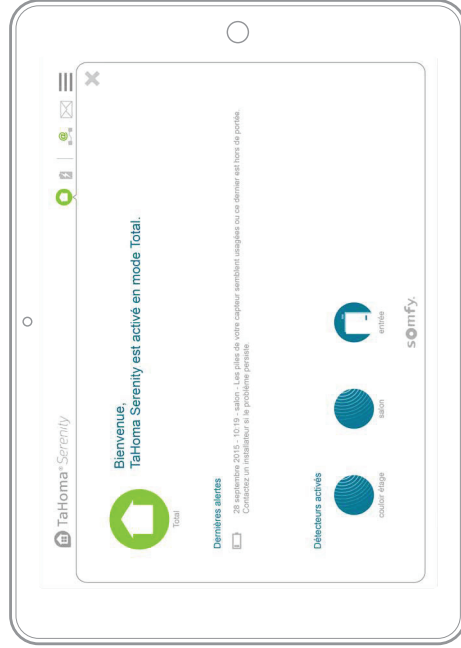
TaHoma® Serenity

Bienvenue,
TaHoma Serenity est activé en mode Total.

Total

Dernières alertes

28 septembre 2015 - 10:19 - salon - Les piles de votre capteur semblent usagées ou ce dernier est hors de portée. Contactez un installateur si le problème persiste.

Détecteurs activés

couloir étage

salon

entrée

somfy.